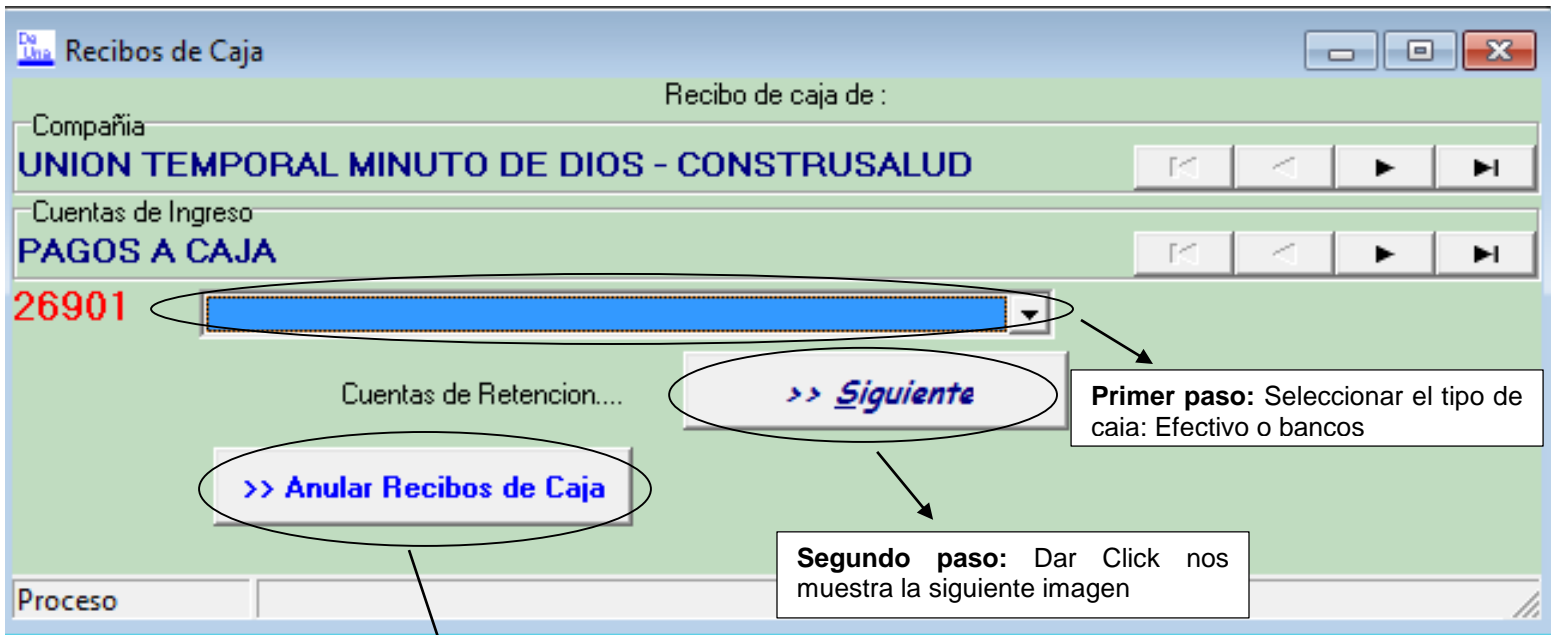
De Una Recibos de Caja

Recibo de caja de :

Compañia

UNION TEMPORAL MINUTO DE DIOS - CONSTRUSALUD

Cuentas de Ingreso

PAGOS A CAJA

26901

Cuentas de Retencion....

>> Siguiente

**Primer paso:** Seleccionar el tipo de caia: Efectivo o bancos

>> Anular Recibos de Caja

**Segundo paso:** Dar Click nos muestra la siguiente imagen

Proceso